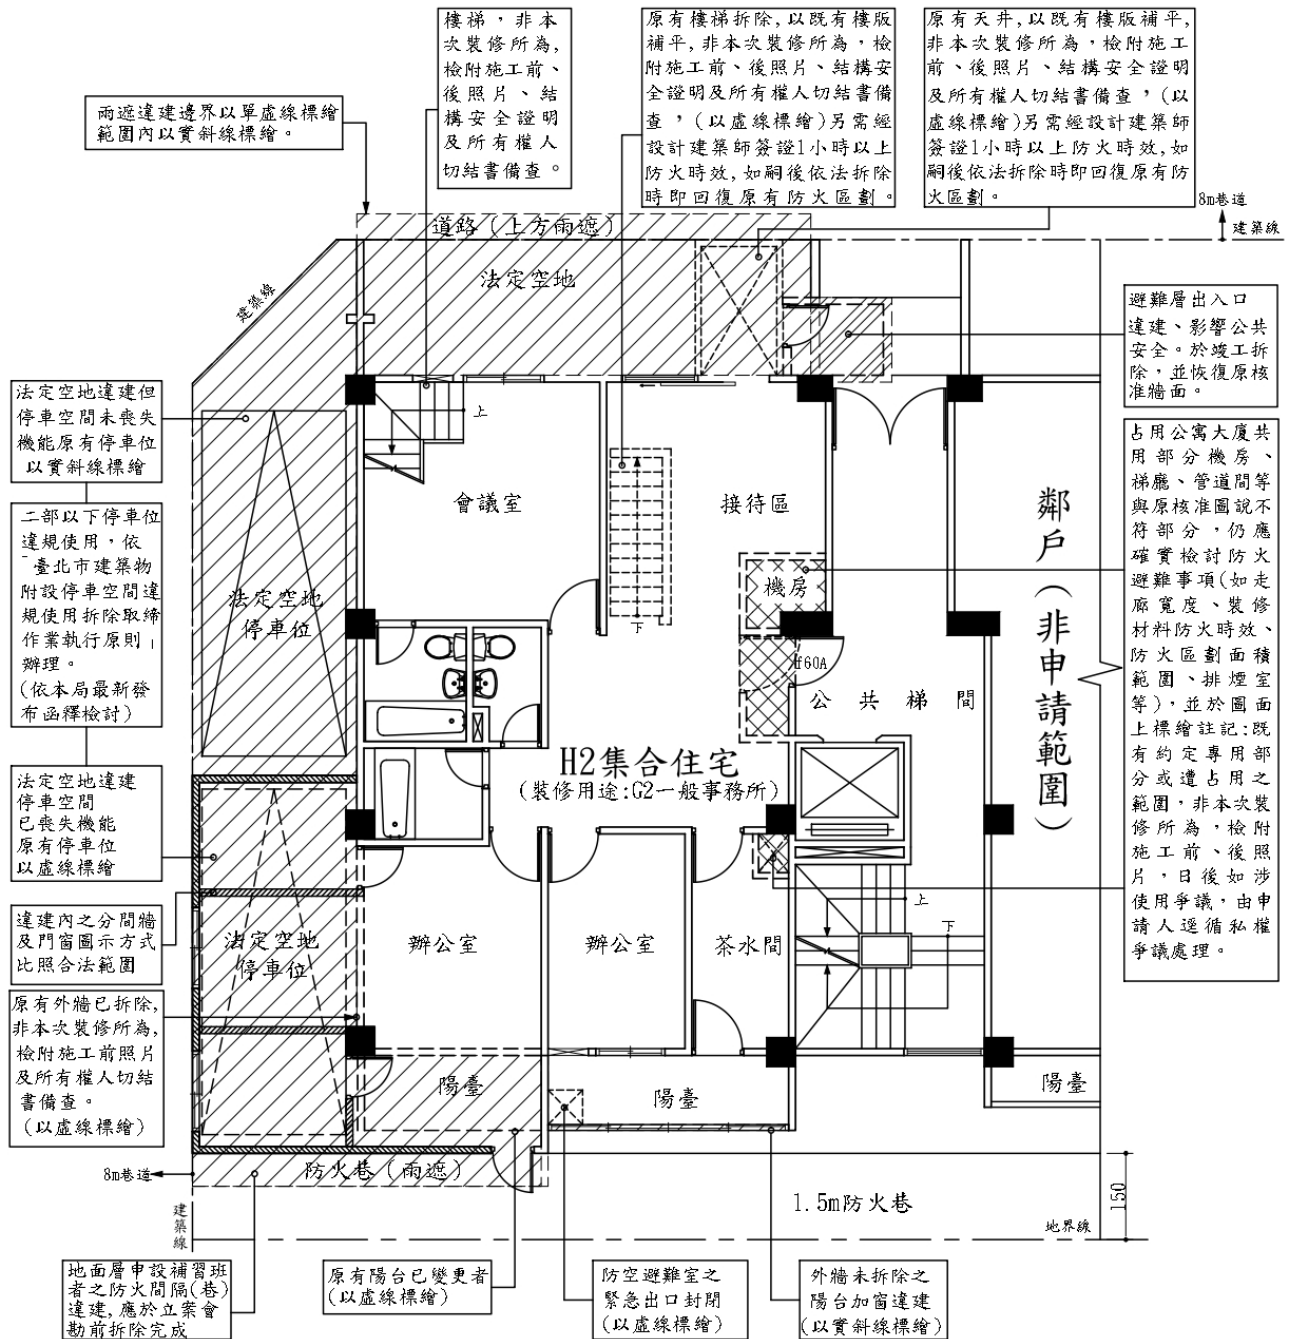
兩遮違建邊界以單虛線標繪範圍內以實斜線標繪。

樓梯，非本次裝修所為，檢附施工前、後照片、結構安全證明及所有權人切結書備查。

原有樓梯拆除，以既有樓版補平，非本次裝修所為，檢附施工前、後照片、結構安全證明及所有權人切結書備查，（以虛線標繪）另需經設計建築師簽證1小時以上防火時效，如嗣後依法拆除時即回復原有防火區劃。

原有天井，以既有樓版補平，非本次裝修所為，檢附施工前、後照片、結構安全證明及所有權人切結書備查，（以虛線標繪）另需經設計建築師簽證1小時以上防火時效，如嗣後依法拆除時即回復原有防火區劃。

8m巷道

建築線

道路（上方雨遮）

法定空地

建築線

避難層出入口違建、影響公共安全。於竣工拆除，並恢復原核准牆面。

法定空地違建但停車空間未喪失機能原有停車位以實斜線標繪

上

會議室

接待區

占用公寓大廈共用部分機房、梯廳、管道間等與原核准圖說不符部分，仍應確實檢討防火避難事項（如走廊寬度、裝修材料防火時效、防火區劃面積範圍、排煙室等），並於圖面上標繪註記：既有約定專用部分或遭占用之範圍，非本次裝修所為，檢附施工前、後照片，日後如涉使用爭議，由申請人遵循私權爭議處理。

二部以下停車位違規使用，依「臺北市建築物附設停車空間違規使用拆除取締作業執行原則」辦理。（依本局最新發布函釋檢討）

法定空地停車位

機房

下

鄰戶（非申請範圍）

F60A

公共梯間

H2集合住宅
（裝修用途：G2一般事務所）

法定空地違建停車空間已喪失機能原有停車位以虛線標繪

違建內之分間牆及門窗圖示方式比照合法範圍

法定空地停車位

辦公室

辦公室

茶水間

上

下

原有外牆已拆除，非本次裝修所為，檢附施工前照片及所有權人切結書備查。（以虛線標繪）

陽臺

陽臺

陽臺

8m巷道

防火巷（雨遮）

1.5m防火巷

150

地界線

建築線

地面層申設補習班者之防火間隔(巷)違建，應於立案會勘前拆除完成

原有陽台已變更者（以虛線標繪）

防空避難室之緊急出口封閉（以虛線標繪）

外牆未拆除之陽台加窗違建（以實斜線標繪）